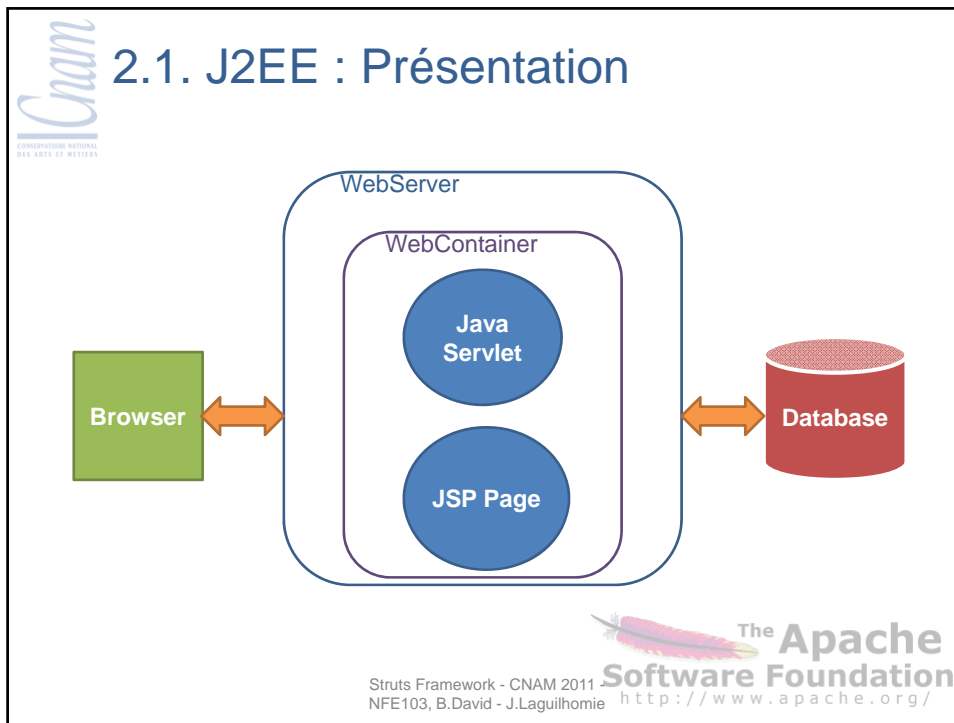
Cnam
CONSERVATOIRE NATIONAL DES ARTS ET METIERS

2.1. J2EE : Présentation

WebServer

WebContainer

Java Servlet

JSP Page

Browser

Database

The Apache Software Foundation
http://www.apache.org/

Struts Framework - CNAM 2011 - NFE103, B.David - J.Laguilhomie